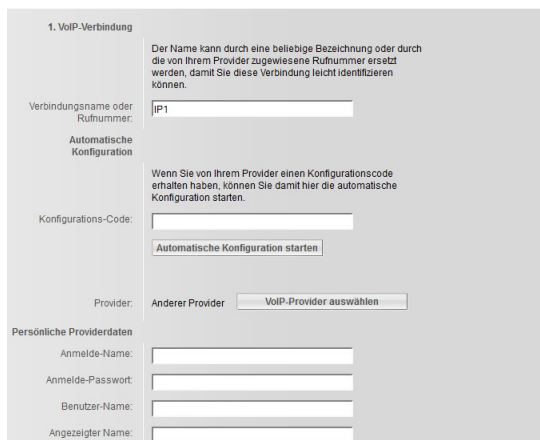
1. VoIP-Verbindung

Der Name kann durch eine beliebige Bezeichnung oder durch die von Ihrem Provider zugewiesene Rufnummer ersetzt werden, damit Sie diese Verbindung leicht identifizieren können.

Verbindungsname oder Rufnummer: IP1

Automatische Konfiguration

Wenn Sie von Ihrem Provider einen Konfigurationscode erhalten haben, können Sie damit hier die automatische Konfiguration starten.

Konfigurations-Code:

Automatische Konfiguration starten

Provider: Anderer Provider VoIP-Provider auswählen

Persönliche Providerdaten

Anmelde-Name:

Anmelde-Passwort:

Benutzer-Name:

Angezeigter Name: